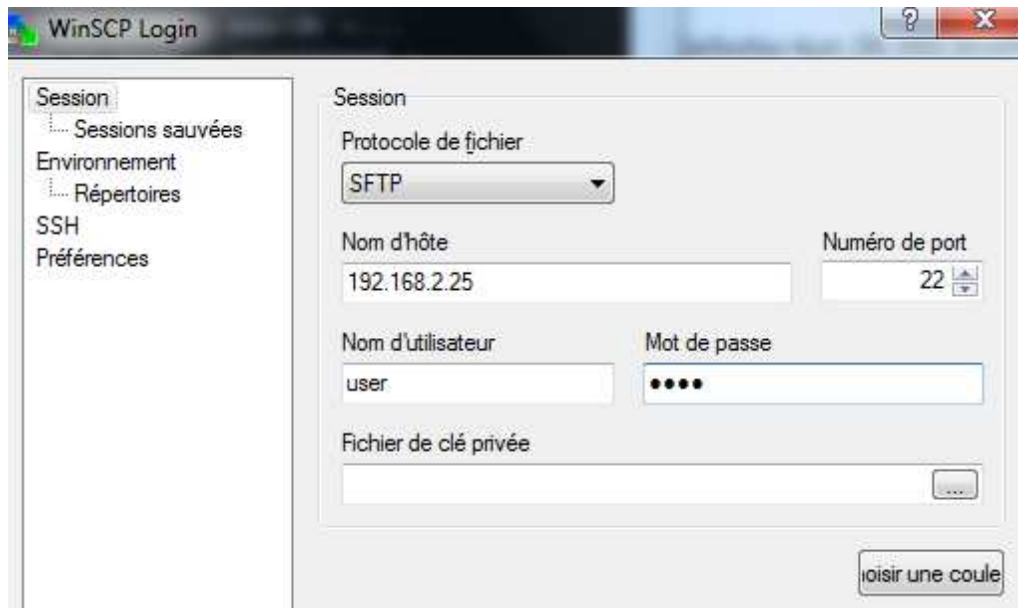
WinSCP Login

?

X

Session
Sessions sauvées
Environnement
Répertoires
SSH
Préférences

Session

Protocole de fichier

SFTP

Nom d'hôte

192.168.2.25

Numéro de port

22

Nom d'utilisateur

user

Mot de passe

••••

Fichier de clé privée

...

ioisir une coule